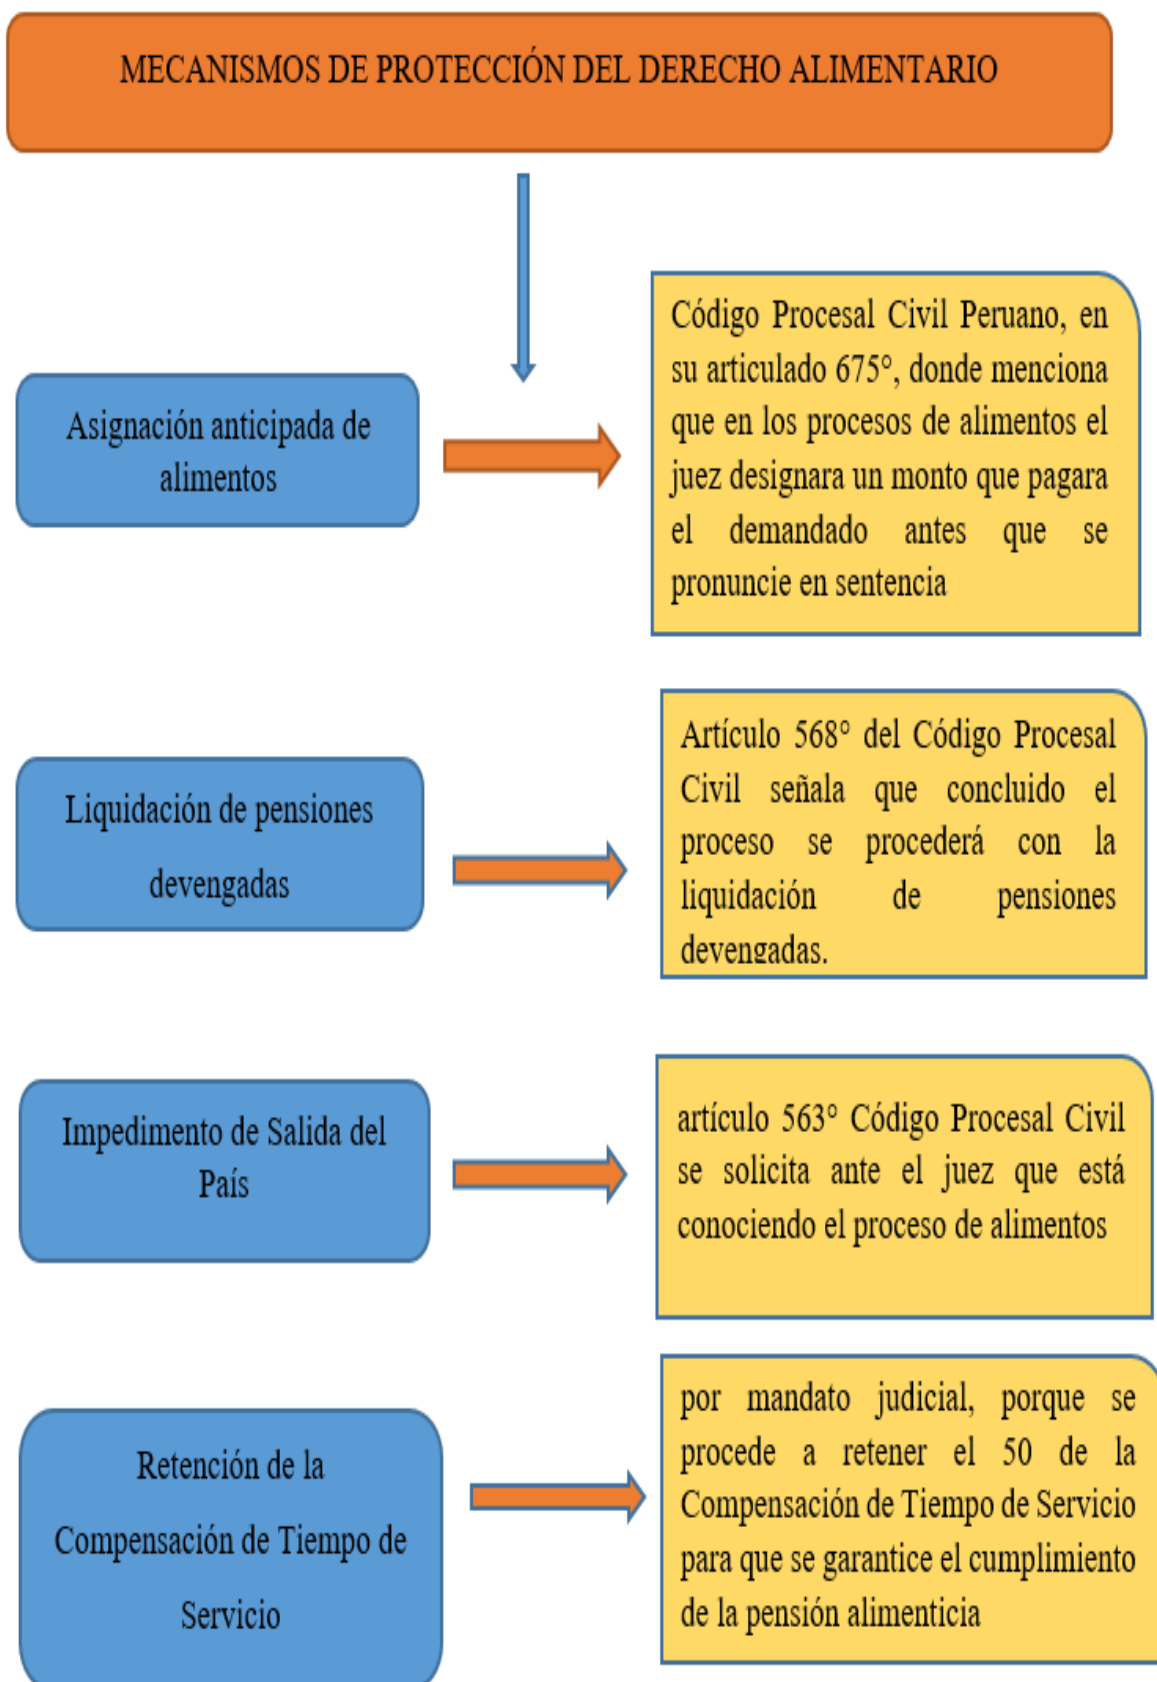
MECANISMOS DE PROTECCIÓN DEL DERECHO ALIMENTARIO

Asignación anticipada de alimentos

Código Procesal Civil Peruano, en su articulado 675°, donde menciona que en los procesos de alimentos el juez designara un monto que pagara el demandado antes que se pronuncie en sentencia

Liquidación de pensiones devengadas

Artículo 568° del Código Procesal Civil señala que concluido el proceso se procederá con la liquidación de pensiones devengadas.

Impedimento de Salida del País

artículo 563° Código Procesal Civil se solicita ante el juez que está conociendo el proceso de alimentos

Retención de la Compensación de Tiempo de Servicio

por mandato judicial, porque se procede a retener el 50 de la Compensación de Tiempo de Servicio para que se garantice el cumplimiento de la pensión alimenticia